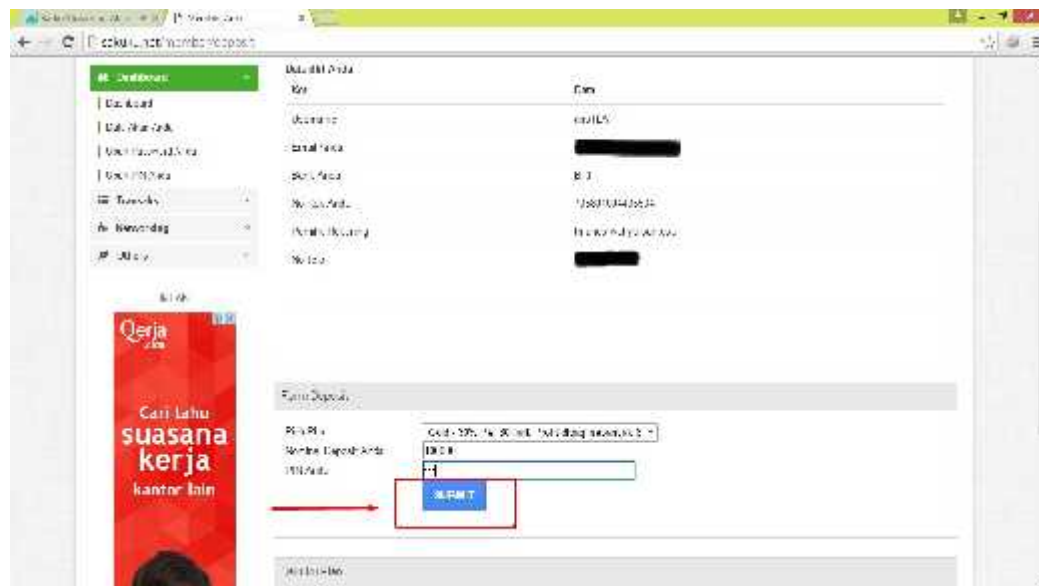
Dashboard
Dashboard
Data Akun Anda
Ubah Password Anda
Ubah PIN Anda
Transaksi
Networking
Utility

Iklan

Qerja .com
Cari tahu suasana kerja kantor lain

Data Akun Anda

| Key | Data |
|---|---|
| Username | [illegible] |
| Email Anda | |
| Bank Anda | BRI |
| No. Rek Anda | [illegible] |
| Pemilik Rekening | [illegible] |
| No. Telp | |

Form Deposit

Pilih Plan: Gold - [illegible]
Nominal Deposit Anda: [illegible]
PIN Anda: ***

SUBMIT